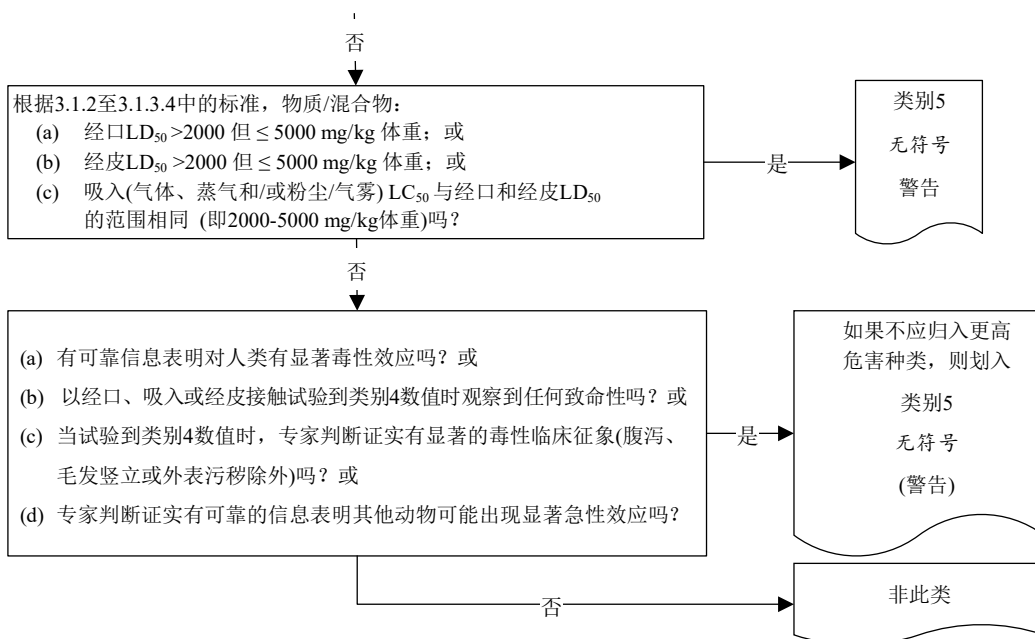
否

根据3.1.2至3.1.3.4中的标准，物质/混合物：
(a) 经口$LD_{50}$ >2000 但 ≤ 5000 mg/kg 体重；或
(b) 经皮$LD_{50}$ >2000 但 ≤ 5000 mg/kg 体重；或
(c) 吸入(气体、蒸气和/或粉尘/气雾) $LC_{50}$ 与经口和经皮$LD_{50}$ 的范围相同 (即2000-5000 mg/kg体重)吗？

是

类别5
无符号
警告

否

(a) 有可靠信息表明对人类有显著毒性效应吗？或
(b) 以经口、吸入或经皮接触试验到类别4数值时观察到任何致命性吗？或
(c) 当试验到类别4数值时，专家判断证实有显著的毒性临床征象(腹泻、毛发竖立或外表污秽除外)吗？或
(d) 专家判断证实有可靠的信息表明其他动物可能出现显著急性效应吗？

是

如果不应归入更高危害种类，则划入
类别5
无符号
(警告)

否

非此类